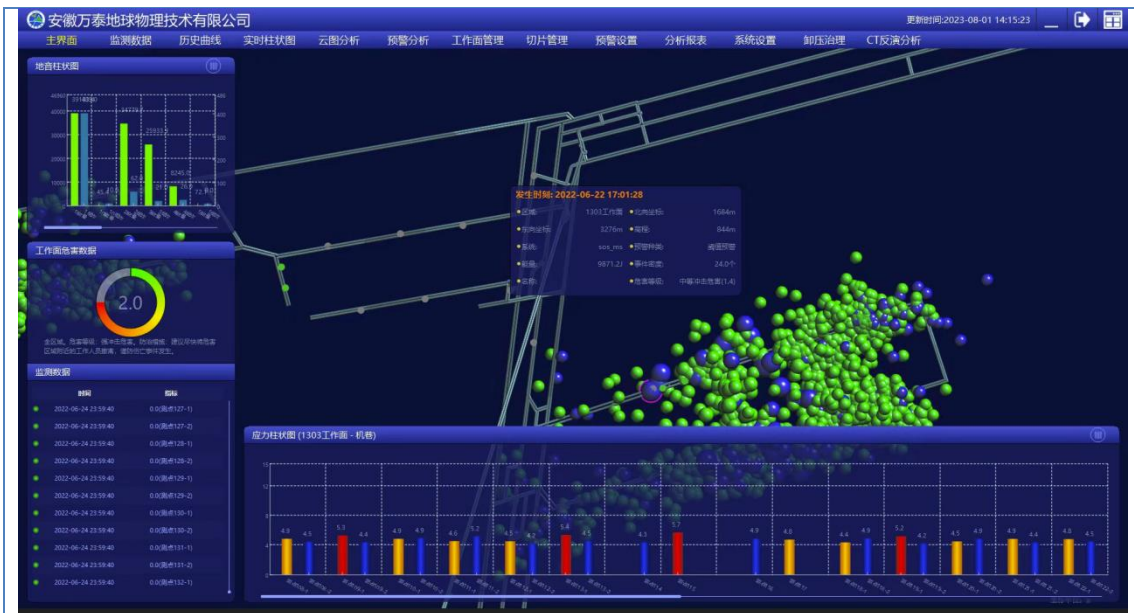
安徽万泰地球物理技术有限公司

更新时间:2023-08-01 14:15:23

主界面 监测数据 历史曲线 实时柱状图 云图分析 预警分析 工作面管理 切片管理 预警设置 分析报表 系统设置 卸压治理 CT反演分析

地音柱状图

工作面危害数据

2.0

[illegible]

监测数据

| 时间 | 指标 |
|---|---|
| 2022-06-24 23:59:40 | 0.0(测点127-1) |
| 2022-06-24 23:59:40 | 0.0(测点127-2) |
| 2022-06-24 23:59:40 | 0.0(测点128-1) |
| 2022-06-24 23:59:40 | 0.0(测点128-2) |
| 2022-06-24 23:59:40 | 0.0(测点129-1) |
| 2022-06-24 23:59:40 | 0.0(测点129-2) |
| 2022-06-24 23:59:40 | 0.0(测点130-1) |
| 2022-06-24 23:59:40 | 0.0(测点130-2) |
| 2022-06-24 23:59:40 | 0.0(测点131-1) |
| 2022-06-24 23:59:40 | 0.0(测点131-2) |
| 2022-06-24 23:59:40 | 0.0(测点132-1) |

发生时间: 2022-06-22 17:01:28
区域: 1303工作面 北向坐标: 1684m
东向坐标: 3276m 高程: 844m
系统: sos_ms 预警种类: 减压预警
能量: 9871.2J 事件频度: 24.0个
名称: 危害等级: 中等冲击危害(1.4)

应力柱状图 (1303工作面 - 机巷)

4.5 4.5 5.3 4.4 4.9 4.9 4.6 5.2 4.5 4.7 5.4 4.3 5.7 4.9 4.8 4.4 4.9 5.2 4.2 4.5 4.8 4.9 4.4 4.8 4.5